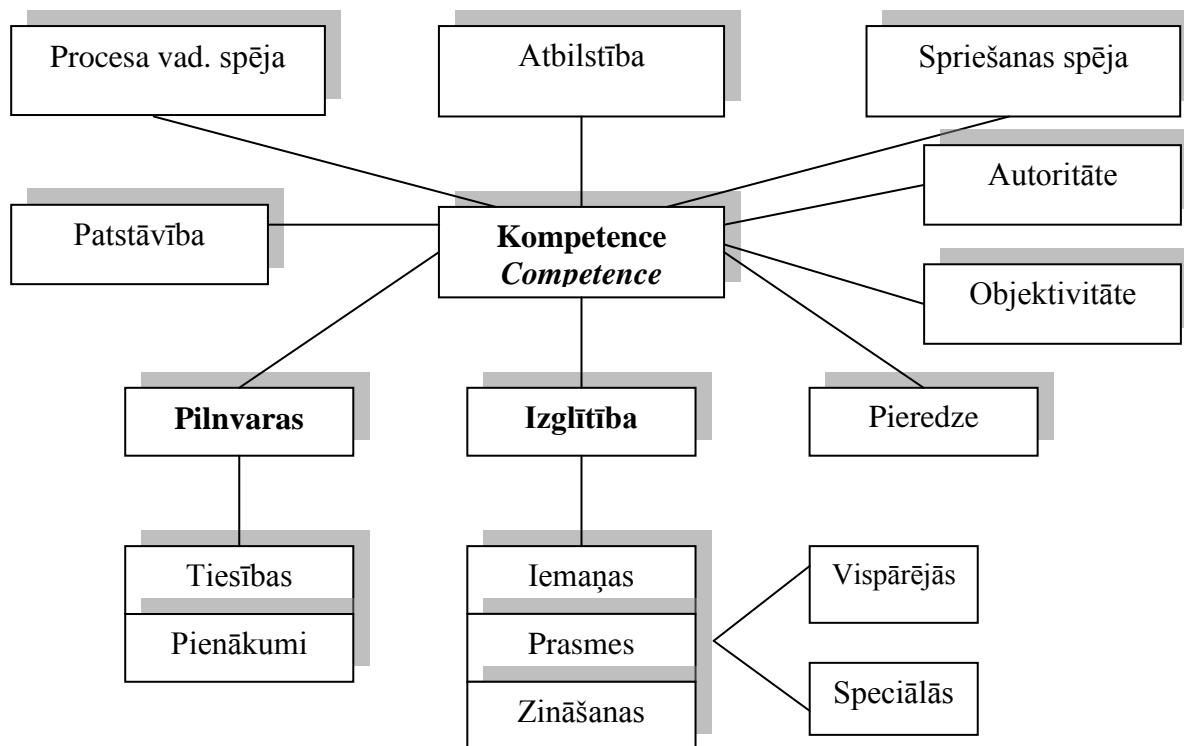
Procesa vad. spēja

Atbilstība

Spriešanas spēja

Autoritāte

Patstāvība

**Kompetence**
*Competence*

Objektivitāte

**Pilnvaras**

**Izglītība**

Pieredze

Tiesības

Pienākumi

Iemaņas

Prasmes

Zināšanas

Vispārējās

Speciālās